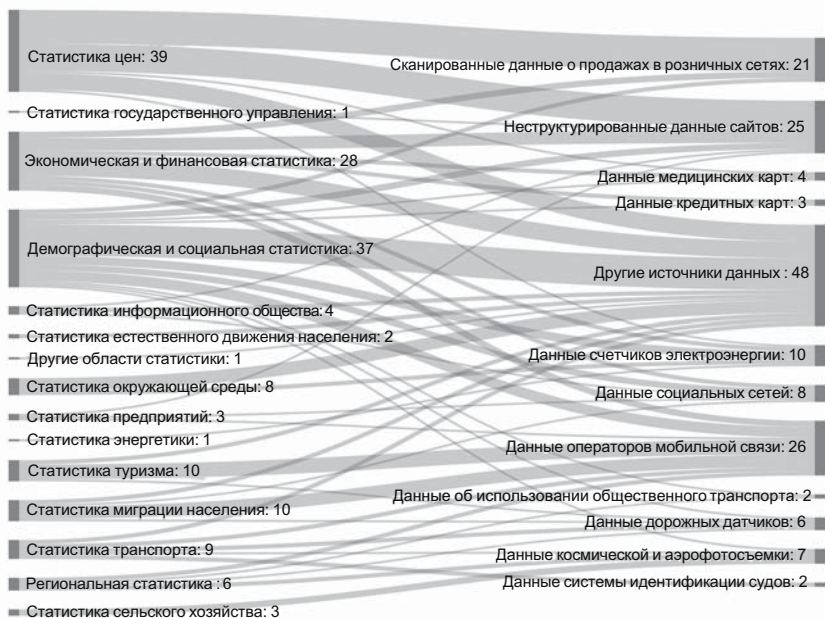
Статистика цен: 39

Статистика государственного управления: 1

Экономическая и финансовая статистика: 28

Демографическая и социальная статистика: 37

Статистика информационного общества: 4

Статистика естественного движения населения: 2

Другие области статистики: 1

Статистика окружающей среды: 8

Статистика предприятий: 3

Статистика энергетики: 1

Статистика туризма: 10

Статистика миграции населения: 10

Статистика транспорта: 9

Региональная статистика : 6

Статистика сельского хозяйства: 3

Сканированные данные о продажах в розничных сетях: 21

Неструктурированные данные сайтов: 25

Данные медицинских карт: 4

Данные кредитных карт: 3

Другие источники данных : 48

Данные счетчиков электроэнергии: 10

Данные социальных сетей: 8

Данные операторов мобильной связи: 26

Данные об использовании общественного транспорта: 2

Данные дорожных датчиков: 6

Данные космической и аэрофотосъемки: 7

Данные системы идентификации судов: 2